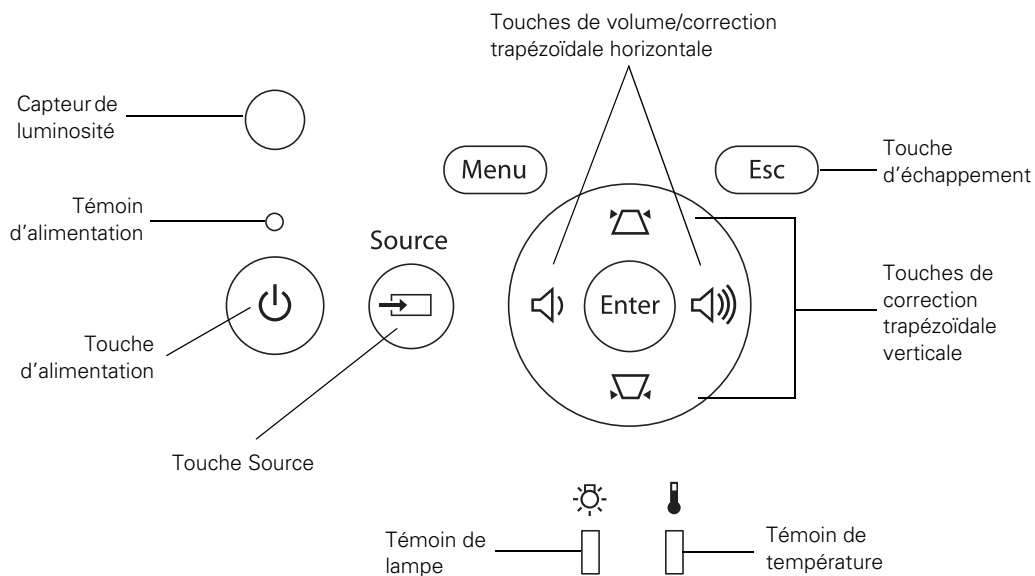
Touches de volume/correction trapézoïdale horizontale

Capteur de luminosité

Menu

Esc

Touche d'échappement

Témoin d'alimentation

Source

Touche d'alimentation

Enter

Touches de correction trapézoïdale verticale

Touche Source

Témoin de lampe

Témoin de température